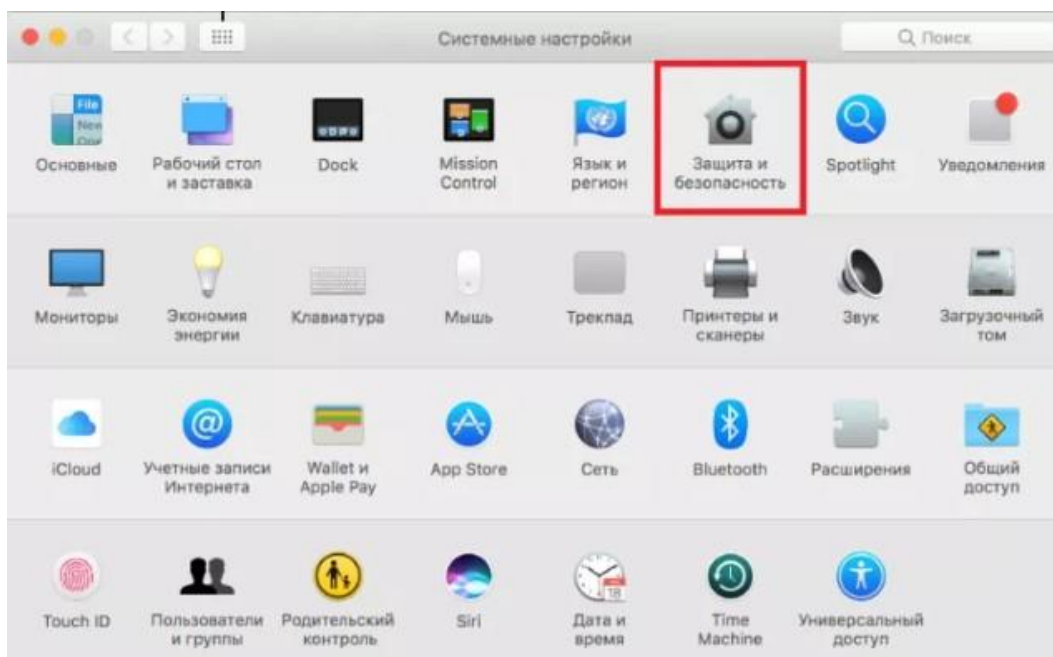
Системные настройки

Q Поиск

File
New
One

Основные

Рабочий стол и заставка

Dock

Mission Control

Язык и регион

Защита и безопасность

Spotlight

Уведомления

Мониторы

Экономия энергии

Клавиатура

Мышь

Трекпад

Принтеры и сканеры

Звук

Загрузочный том

iCloud

Учетные записи Интернета

Wallet и Apple Pay

App Store

Сеть

Bluetooth

Расширения

Общий доступ

Touch ID

Пользователи и группы

Родительский контроль

Siri

18

Дата и время

Time Machine

Универсальный доступ